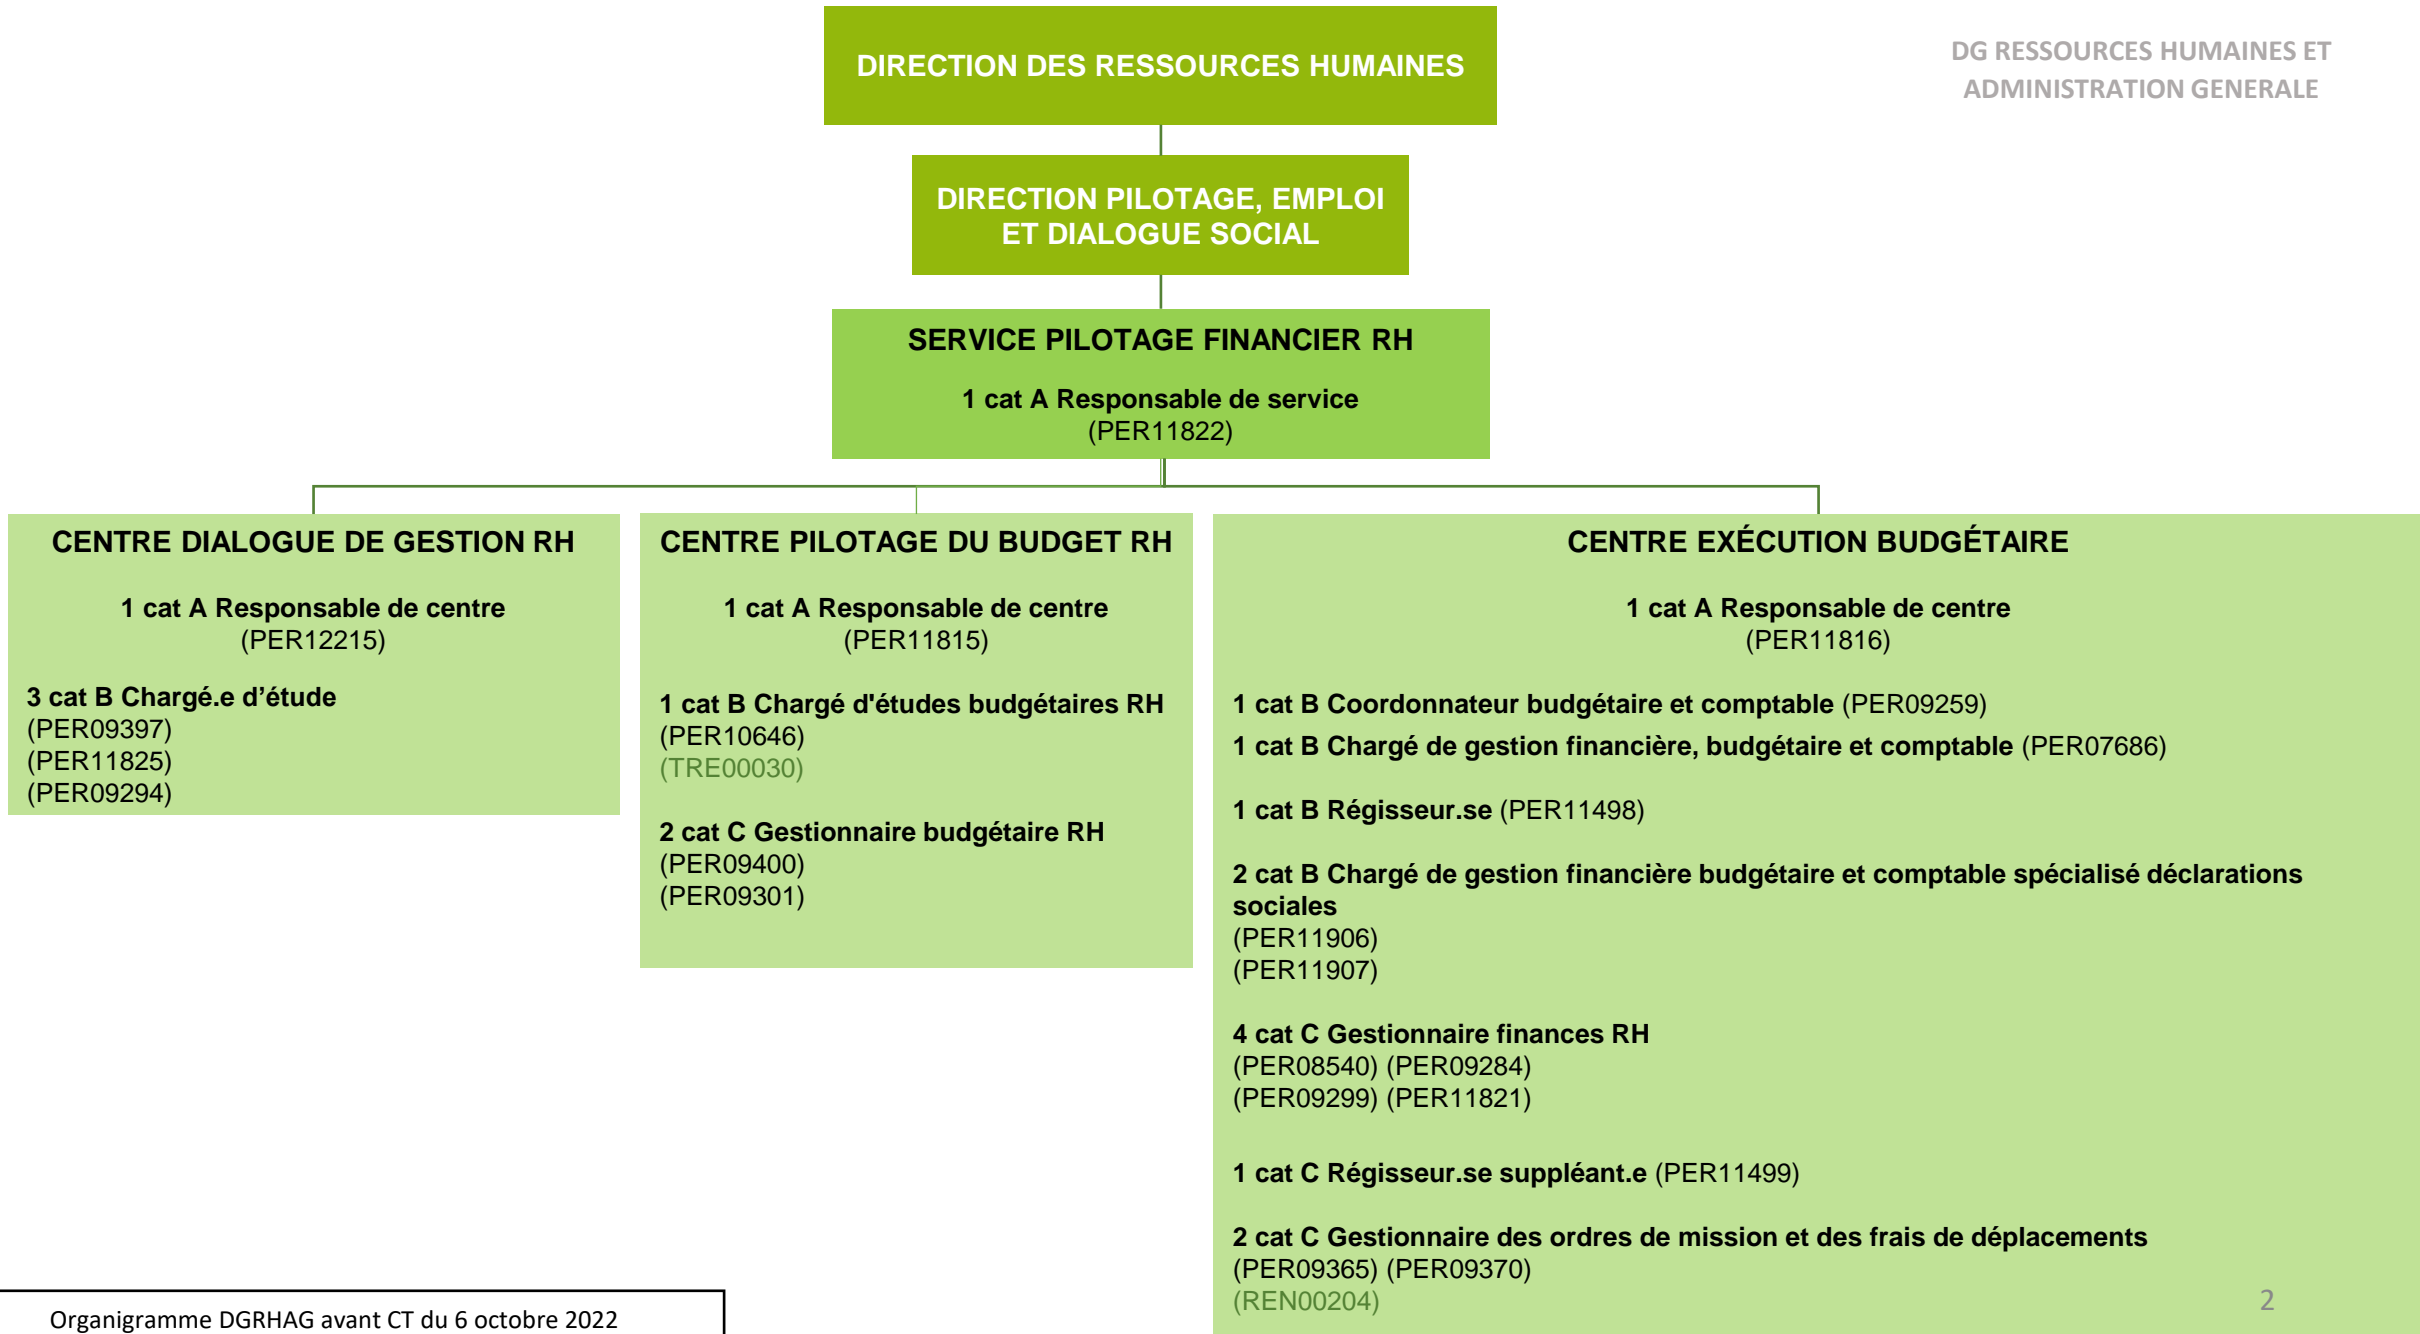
DG RESSOURCES HUMAINES ET ADMINISTRATION GENERALE

DIRECTION DES RESSOURCES HUMAINES

DIRECTION PILOTAGE, EMPLOI ET DIALOGUE SOCIAL

SERVICE PILOTAGE FINANCIER RH

1 cat A Responsable de service
(PER11822)

CENTRE DIALOGUE DE GESTION RH

1 cat A Responsable de centre
(PER12215)

3 cat B Chargé.e d'étude
(PER09397)
(PER11825)
(PER09294)

CENTRE PILOTAGE DU BUDGET RH

1 cat A Responsable de centre
(PER11815)

1 cat B Chargé d'études budgétaires RH
(PER10646)
(TRE00030)

2 cat C Gestionnaire budgétaire RH
(PER09400)
(PER09301)

CENTRE EXÉCUTION BUDGÉTAIRE

1 cat A Responsable de centre
(PER11816)

1 cat B Coordonnateur budgétaire et comptable (PER09259)
1 cat B Chargé de gestion financière, budgétaire et comptable (PER07686)

1 cat B Régisseur.se (PER11498)

2 cat B Chargé de gestion financière budgétaire et comptable spécialisé déclarations sociales
(PER11906)
(PER11907)

4 cat C Gestionnaire finances RH
(PER08540) (PER09284)
(PER09299) (PER11821)

1 cat C Régisseur.se suppléant.e (PER11499)

2 cat C Gestionnaire des ordres de mission et des frais de déplacements
(PER09365) (PER09370)
(REN00204)

2

Organigramme DGRHAG avant CT du 6 octobre 2022